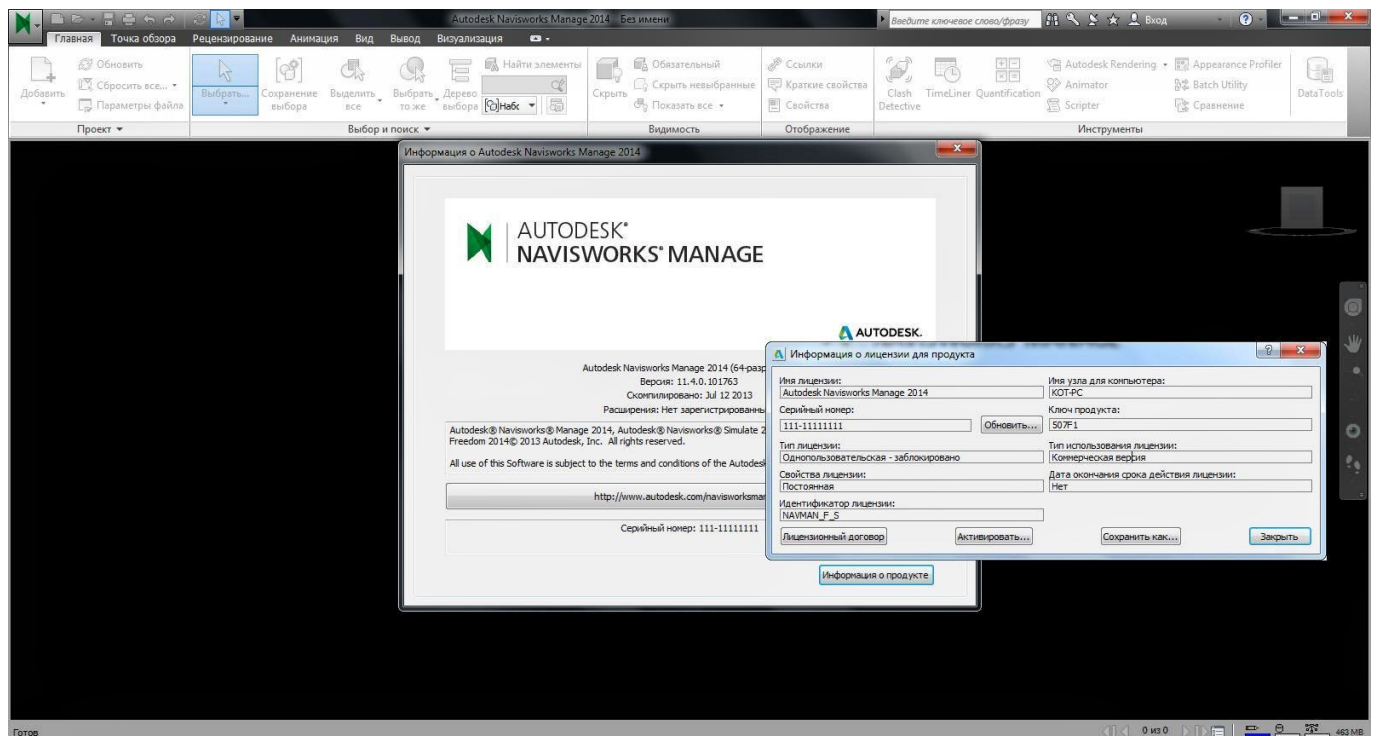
Autodesk Navisworks Manage 2014 Без имени

Введите ключевое слово/фразу

Вход

Главная Точка обзора Рецензирование Анимация Вид Вывод Визуализация

Добавить Обновить Сбросить все... Параметры файла

Проект

Выбрать Сохранение выбора Выделить все Выбрать то же Дерево выбора Найти элементы Набс

Выбор и поиск

Скрыть Обязательный Скрыть невыбранные Показать все

Видимость

Ссылки Краткие свойства Свойства

Отображение

Clash Detective TimeLiner Quantification Autodesk Rendering Animator Scripter Appearance Profiler Batch Utility Сравнение DataTools

Инструменты

Информация о Autodesk Navisworks Manage 2014

AUTODESK® NAVISWORKS® MANAGE

AUTODESK.

Autodesk Navisworks Manage 2014 (64-разр
Версия: 11.4.0.101763
Скомпилировано: Jul 12 2013
Расширения: Нет зарегистрированны

Autodesk® Navisworks® Manage 2014, Autodesk® Navisworks® Simulate 2
Freedom 2014© 2013 Autodesk, Inc. All rights reserved.

All use of this Software is subject to the terms and conditions of the Autodesk

http://www.autodesk.com/navisworksmar

Серийный номер: 111-11111111

Информация о продукте

Информация о лицензии для продукта

Имя лицензии:
Autodesk Navisworks Manage 2014

Имя узла для компьютера:
KOT-PC

Серийный номер:
111-11111111

Обновить...

Ключ продукта:
507F1

Тип лицензии:
Однопользовательская - заблокировано

Тип использования лицензии:
Коммерческая версия

Свойства лицензии:
Постоянная

Дата окончания срока действия лицензии:
Нет

Идентификатор лицензии:
NAVMAN_F_S

Лицензионный договор

Активировать...

Сохранить как...

Закрыть

Готов

0 из 0

463 MB